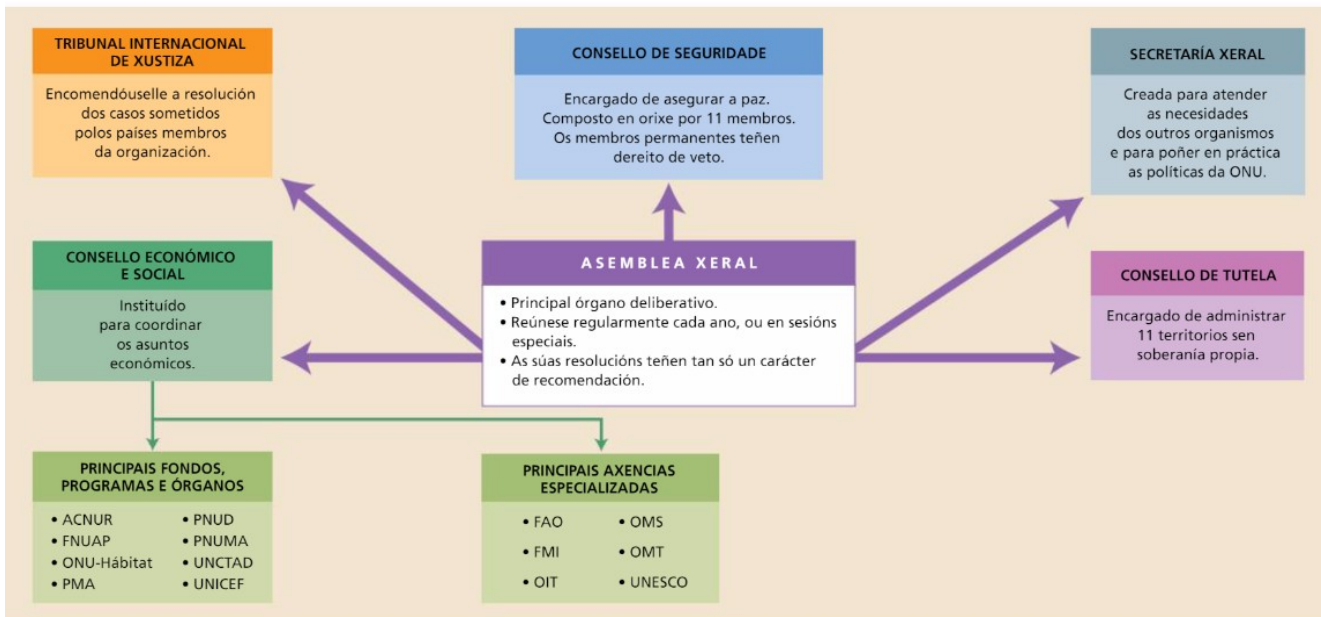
TRIBUNAL INTERNACIONAL DE XUSTIZA

Encomendóuselle a resolución dos casos sometidos polos países membros da organización.

CONSELLO DE SEGURIDADE

Encargado de asegurar a paz. Composto en orixe por 11 membros. Os membros permanentes teñen dereito de veto.

SECRETARÍA XERAL

Creada para atender as necesidades dos outros organismos e para poñer en práctica as políticas da ONU.

CONSELLO ECONÓMICO E SOCIAL

Instituído para coordinar os asuntos económicos.

ASEMBLEA XERAL

• Principal órgano deliberativo.
• Reúnese regularmente cada ano, ou en sesións especiais.
• As súas resolucións teñen tan só un carácter de recomendación.

CONSELLO DE TUTELA

Encargado de administrar 11 territorios sen soberanía propia.

PRINCIPAIS FONDOS, PROGRAMAS E ÓRGANOS

• ACNUR
• FNUAP
• ONU-Hábitat
• PMA
• PNUD
• PNUMA
• UNCTAD
• UNICEF

PRINCIPAIS AXENCIAS ESPECIALIZADAS

• FAO
• FMI
• OIT
• OMS
• OMT
• UNESCO